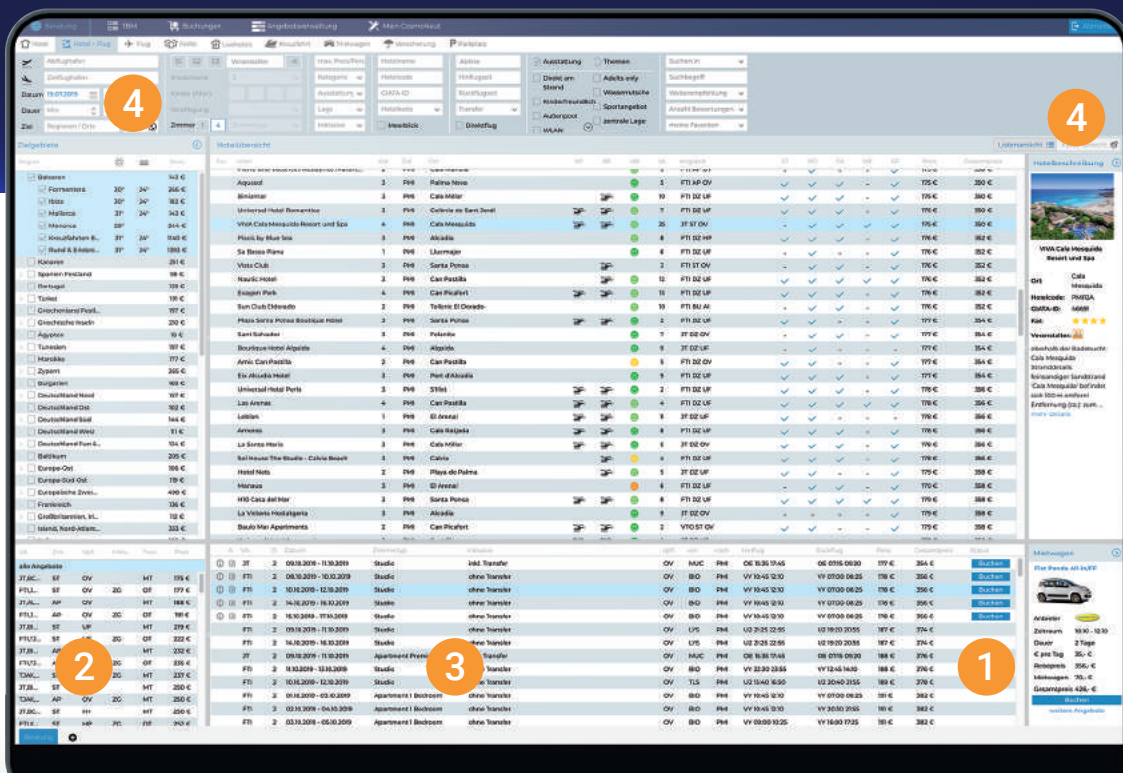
4

4

2

3

1

Zielgebiete

Hotelübersicht

Hotelbeschreibung

Mietwagen

Balearen
Formentera
Ibiza
Mallorca
Menorca
Kanaren
Spanien Festland
Portugal
Türkei
Griechenland
Griechische Inseln
Ägypten
Tunesien
Marokko
Zypern
Bulgarien
Deutschland Nord
Deutschland Ost
Deutschland Süd
Deutschland West
Baltikum
Europa-Ost
Europa-Süd-Ost
Frankreich
Großbritannien, Irl.
Island, Nord-Atlant.

| Hotel | Ort | Veranstalter | Preis | Gesamtpreis |
|---|---|---|---|---|
| Aquasol | Palma Nova | FTI AP OV | 175 € | 350 € |
| Biniamar | Cala Millor | FTI DZ UF | 175 € | 350 € |
| Universal Hotel Romantica | Colonia de Sant Jordi | FTI DZ UF | 175 € | 350 € |
| VIVA Cala Mesquida Resort und Spa | Cala Mesquida | 3T ST OV | 175 € | 350 € |
| Picasa by Blue Sea | Alcudia | FTI DZ HP | 176 € | 352 € |
| Sa Bassa Plana | Llucmajor | FTI DZ UF | 176 € | 352 € |
| Vista Club | Santa Ponsa | FTI ST OV | 176 € | 352 € |
| Nautic Hotel | Can Pastilla | FTI DZ UF | 176 € | 352 € |
| Exagon Park | Can Picafort | FTI DZ UF | 176 € | 352 € |
| Sun Club Eldorado | Tolleric El Dorado | FTI BU AI | 176 € | 352 € |
| Sant Salvador | Felanitx | 3T DZ OV | 177 € | 354 € |
| Boutique Hotel Alcudia | Alcudia | FTI DZ UF | 177 € | 354 € |
| Amic Can Pastilla | Can Pastilla | FTI DZ OV | 177 € | 354 € |
| Universal Hotel Perla | S'Illot | FTI DZ UF | 178 € | 356 € |
| Las Arenas | Can Pastilla | FTI DZ UF | 178 € | 356 € |
| Leblon | El Arenal | 3T DZ UF | 178 € | 356 € |
| Hotel Nets | Playa de Palma | 3T DZ UF | 179 € | 358 € |
| Marinas | El Arenal | FTI DZ UF | 179 € | 358 € |
| La Victoria Hostalgaria | Alcudia | 3T DZ OV | 179 € | 358 € |
| Baulo Mar Apartments | Can Picafort | VTO ST OV | 179 € | 358 € |

VIVA Cala Mesquida Resort und Spa
Ort: Cala Mesquida
Hotelcode: PMIGA
Veranstalter:

| VA | Zeitraum | Zimmertyp | Inklusive | Preis | Gesamtpreis | Status |
|---|---|---|---|---|---|---|
| 3T | 09.10.2019 - 11.10.2019 | Studio | inkl. Transfer | 177 € | 354 € | Buchen |
| FTI | 08.10.2019 - 10.10.2019 | Studio | ohne Transfer | 178 € | 356 € | Buchen |
| FTI | 10.10.2019 - 12.10.2019 | Studio | ohne Transfer | 178 € | 356 € | Buchen |
| FTI | 14.10.2019 - 16.10.2019 | Studio | ohne Transfer | 178 € | 356 € | Buchen |
| FTI | 16.10.2019 - 17.10.2019 | Studio | ohne Transfer | 178 € | 356 € | Buchen |

Fiat Panda
Zeitraum
Dauer 2 Tage
€ pro Tag 35,- €
Mietwagen
Gesamtpreis 426,- €
Buchen
weitere Angebote